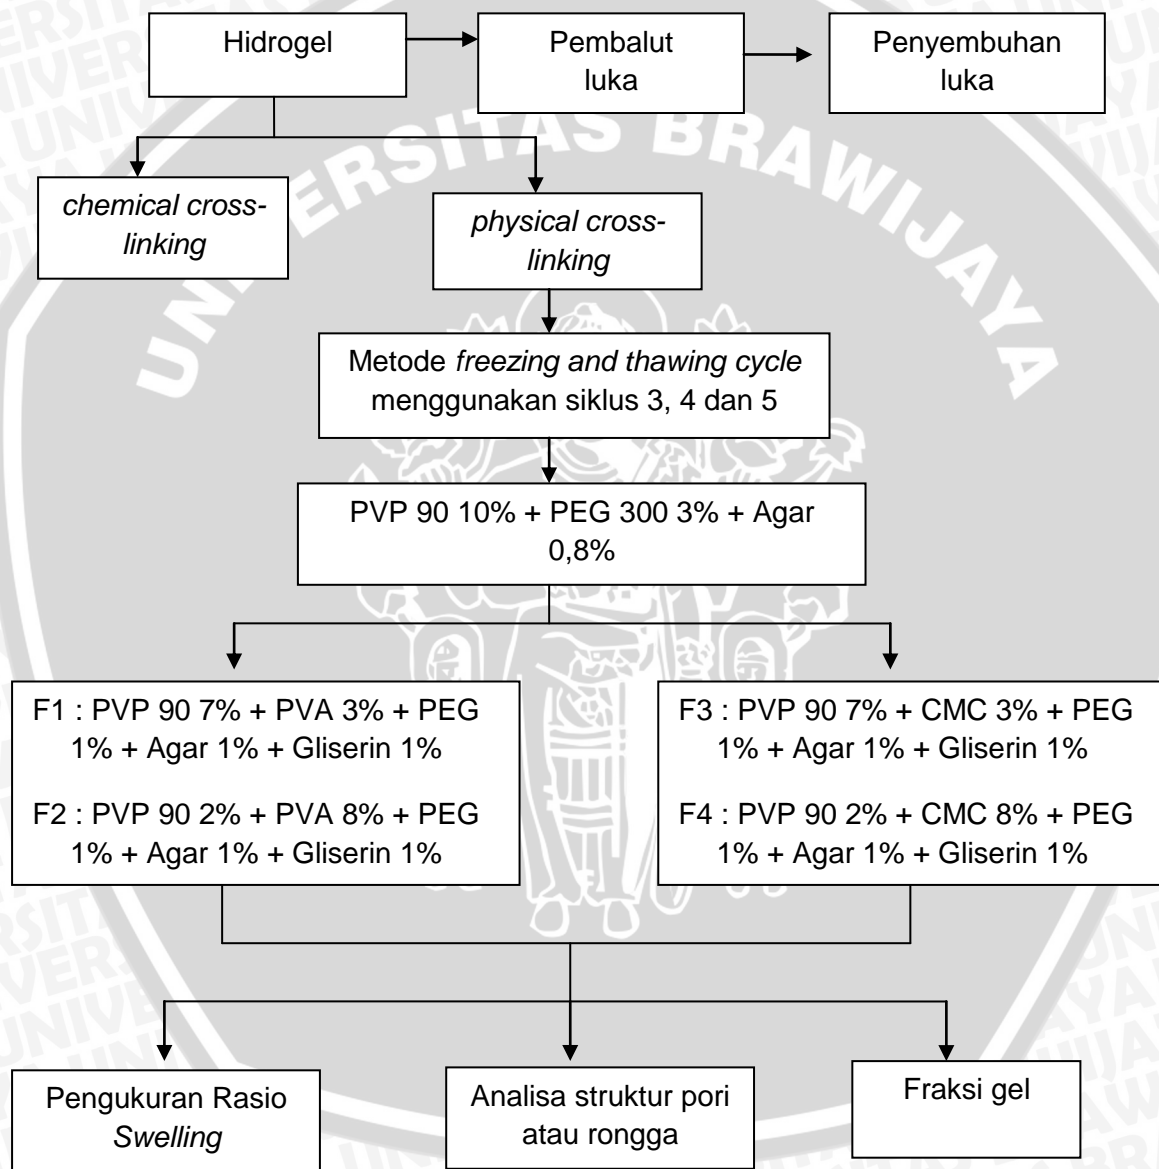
Hidrogel

Pembalut luka

Penyembuhan luka

chemical cross-linking

physical cross-linking

Metode freezing and thawing cycle menggunakan siklus 3, 4 dan 5

PVP 90 10% + PEG 300 3% + Agar 0,8%

F1 : PVP 90 7% + PVA 3% + PEG 1% + Agar 1% + Gliserin 1%

F2 : PVP 90 2% + PVA 8% + PEG 1% + Agar 1% + Gliserin 1%

F3 : PVP 90 7% + CMC 3% + PEG 1% + Agar 1% + Gliserin 1%

F4 : PVP 90 2% + CMC 8% + PEG 1% + Agar 1% + Gliserin 1%

Pengukuran Rasio Swelling

Analisa struktur pori atau rongga

Fraksi gel

UNIVERSITAS BRAWIJAYA